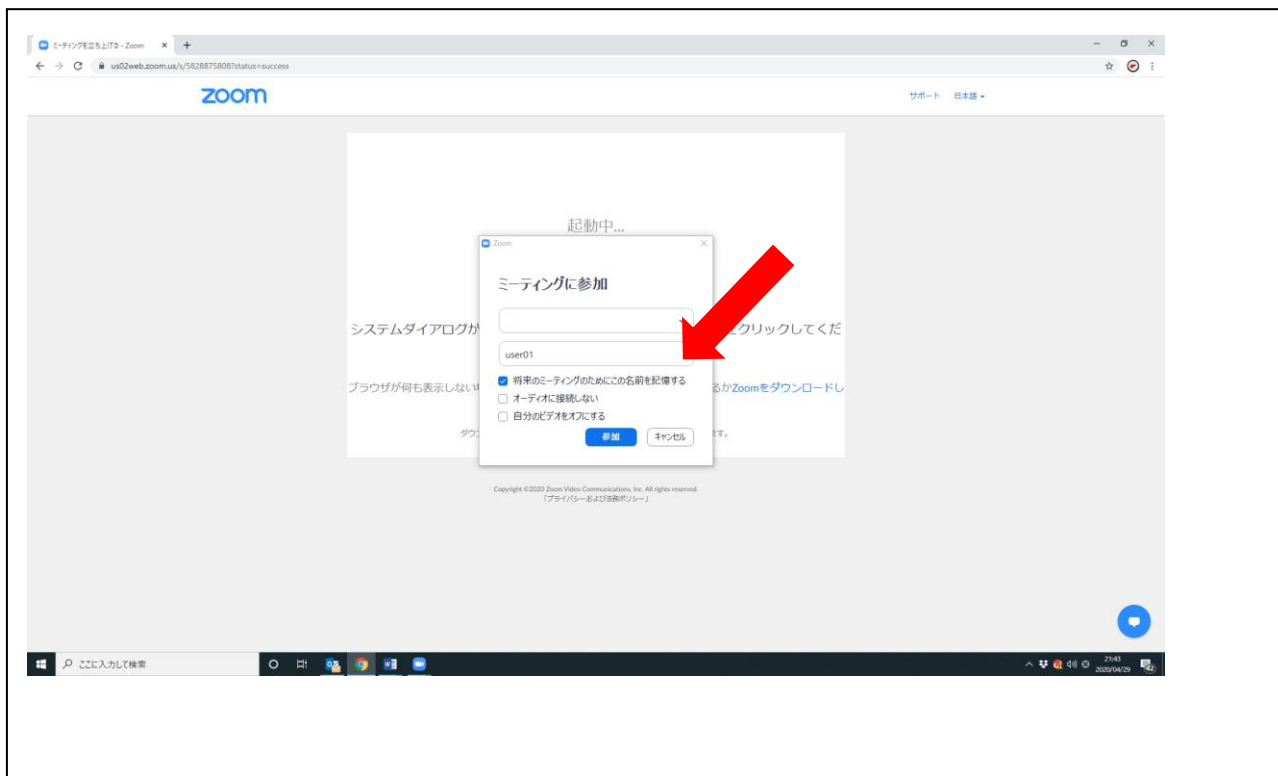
ミーティングを立ち上げる - Zoom ×
us02web.zoom.us/s/5828875808?status=success

zoom

サポート 日本語

起動中...

システムダイアログが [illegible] をクリックしてくだ

ブラウザが何も表示しない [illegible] るかZoomをダウンロードし

ダウ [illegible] す。

Zoom

ミーティングに参加

user01

将来のミーティングのためにこの名前を記憶する
オーディオに接続しない
自分のビデオをオフにする

参加
キャンセル

Copyright ©2020 Zoom Video Communications, Inc. All rights reserved.
「プライバシーおよび法務ポリシー」

ここに入力して検索

21:43
2020/04/29